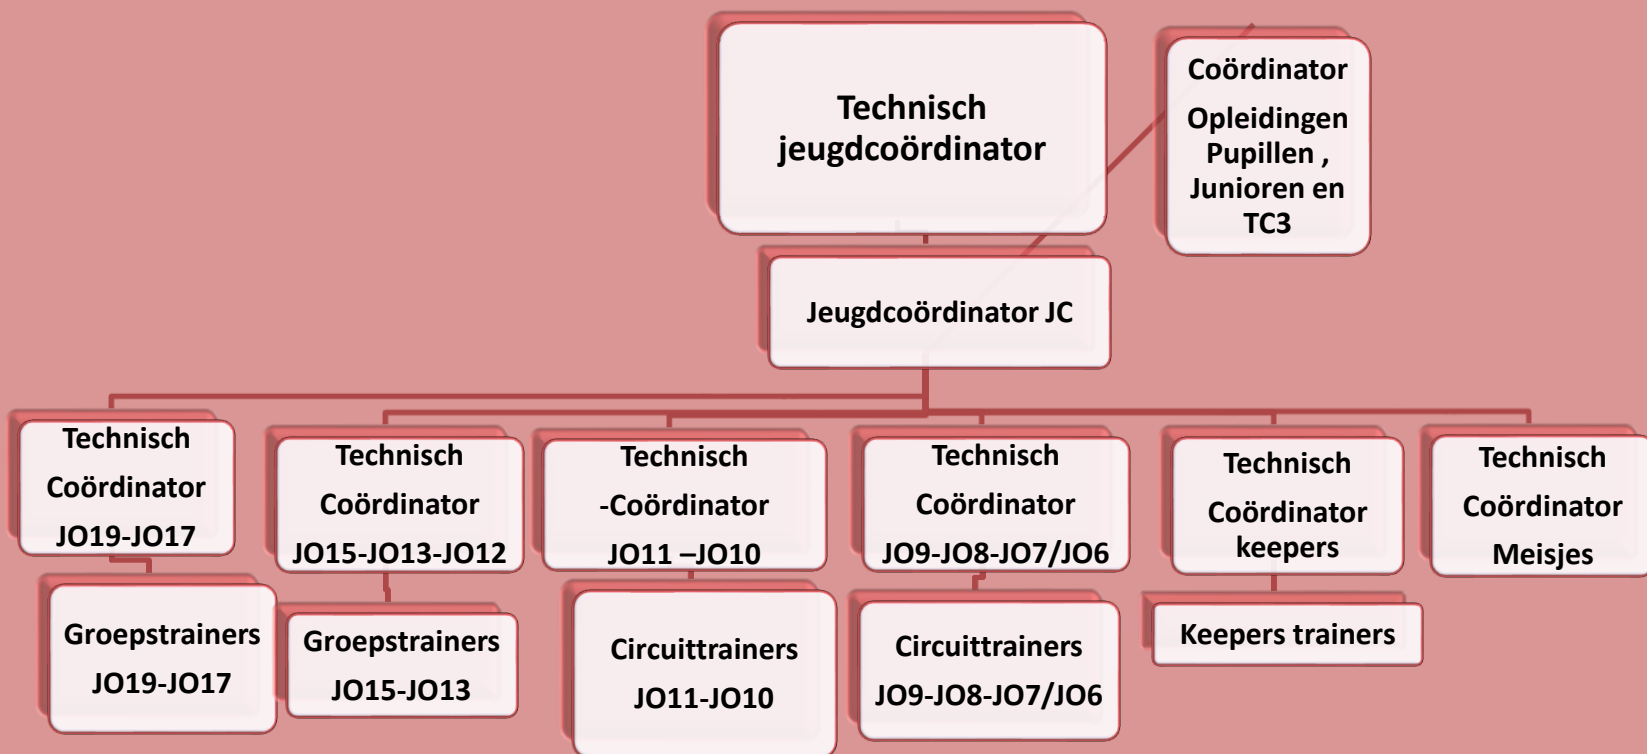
Technisch jeugdcoördinator

Coördinator Opleidingen Pupillen , Junioren en TC3

Jeugdcoördinator JC

Technisch Coördinator JO19-JO17

Technisch Coördinator JO15-JO13-JO12

Technisch -Coördinator JO11 –JO10

Technisch Coördinator JO9-JO8-JO7/JO6

Technisch Coördinator keepers

Technisch Coördinator Meisjes

Groepstrainers JO19-JO17

Groepstrainers JO15-JO13

Circuittrainers JO11-JO10

Circuittrainers JO9-JO8-JO7/JO6

Keepers trainers